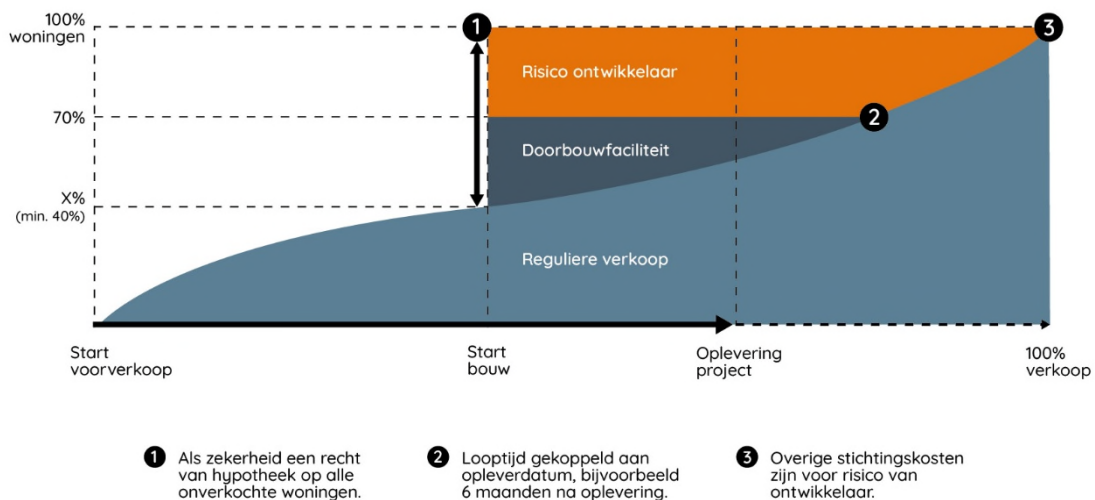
100% woningen

70%

X% (min. 40%)

1

3

2

Risico ontwikkelaar

Doorbouwfaciliteit

Reguliere verkoop

Start voorverkoop

Start bouw

Oplevering project

100% verkoop

1 Als zekerheid een recht van hypotheek op alle onverkochte woningen.

2 Looptijd gekoppeld aan opleverdatum, bijvoorbeeld 6 maanden na oplevering.

3 Overige stichtingskosten zijn voor risico van ontwikkelaar.